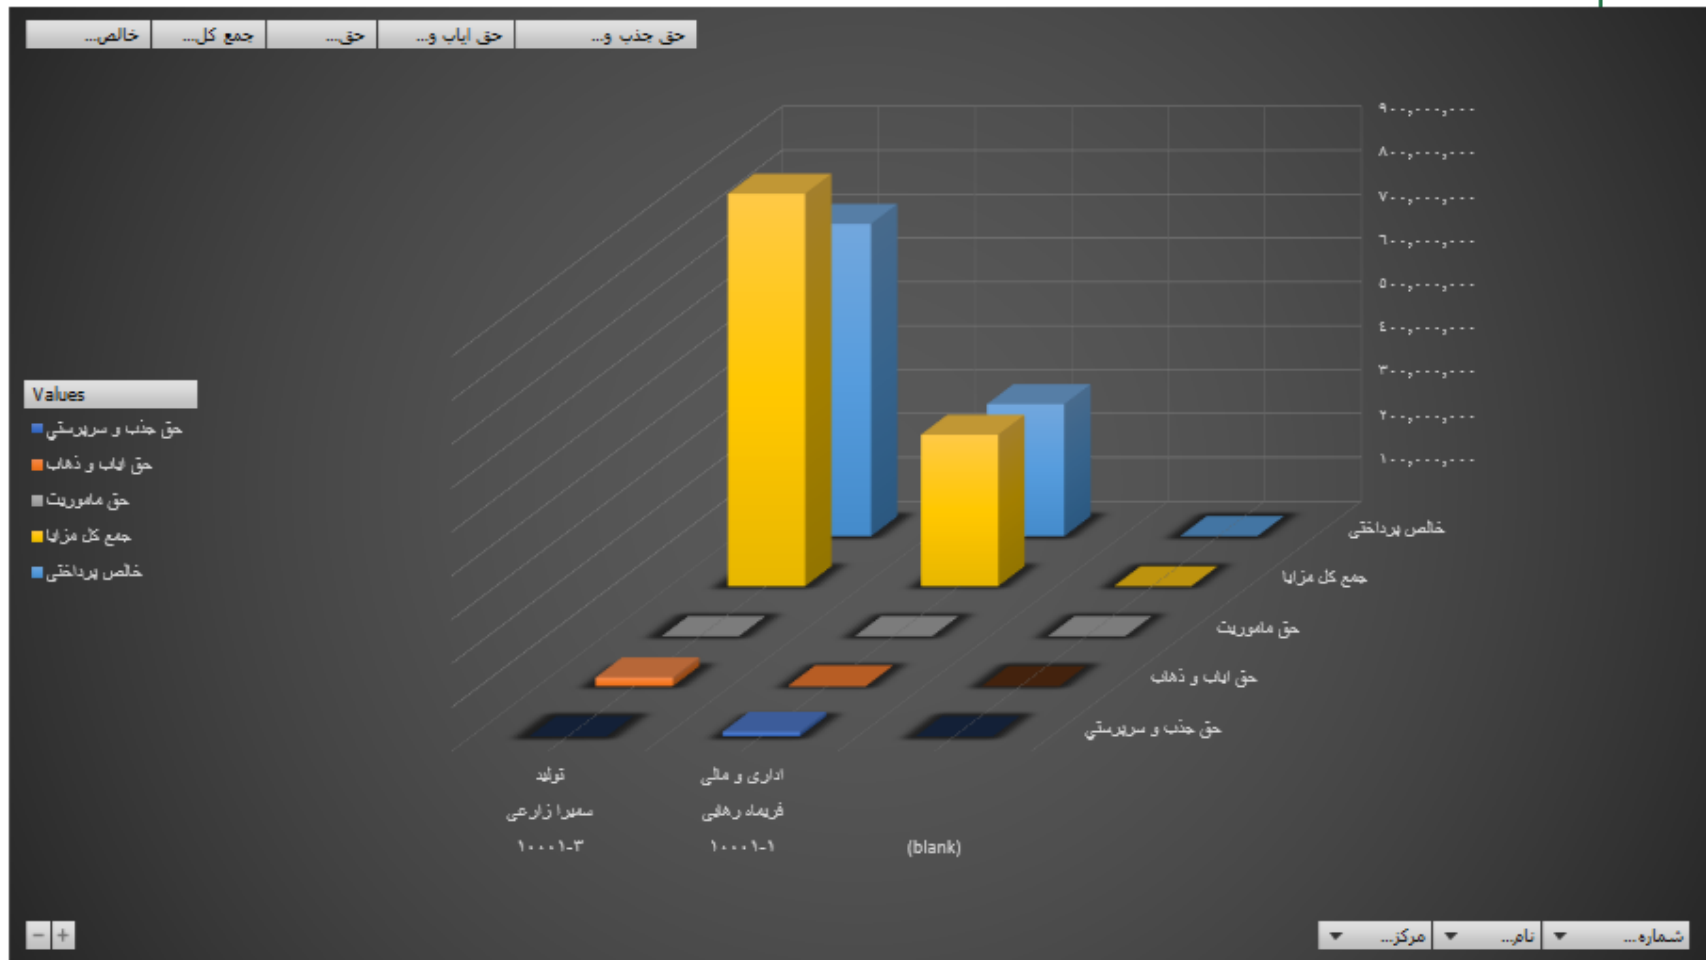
حق جذب و... حق اياب و... حق... جمع كل... خالص...

۹۰۰,۰۰۰,۰۰۰
۸۰۰,۰۰۰,۰۰۰
۷۰۰,۰۰۰,۰۰۰
۶۰۰,۰۰۰,۰۰۰
۵۰۰,۰۰۰,۰۰۰
۴۰۰,۰۰۰,۰۰۰
۳۰۰,۰۰۰,۰۰۰
۲۰۰,۰۰۰,۰۰۰
۱۰۰,۰۰۰,۰۰۰

Values
حق جذب و سرپرستی
حق اياب و ذهاب
حق ماموريت
جمع كل مزايا
خالص پرداختی

خالص پرداختی
جمع كل مزايا
حق ماموريت
حق اياب و ذهاب
حق جذب و سرپرستی

توليد
سميرا زارعی
۱۰۰۰۱-۳

اداری و مالی
فريماه رهايی
۱۰۰۰۱-۱

(blank)

- +

شماره... نام... مركز...